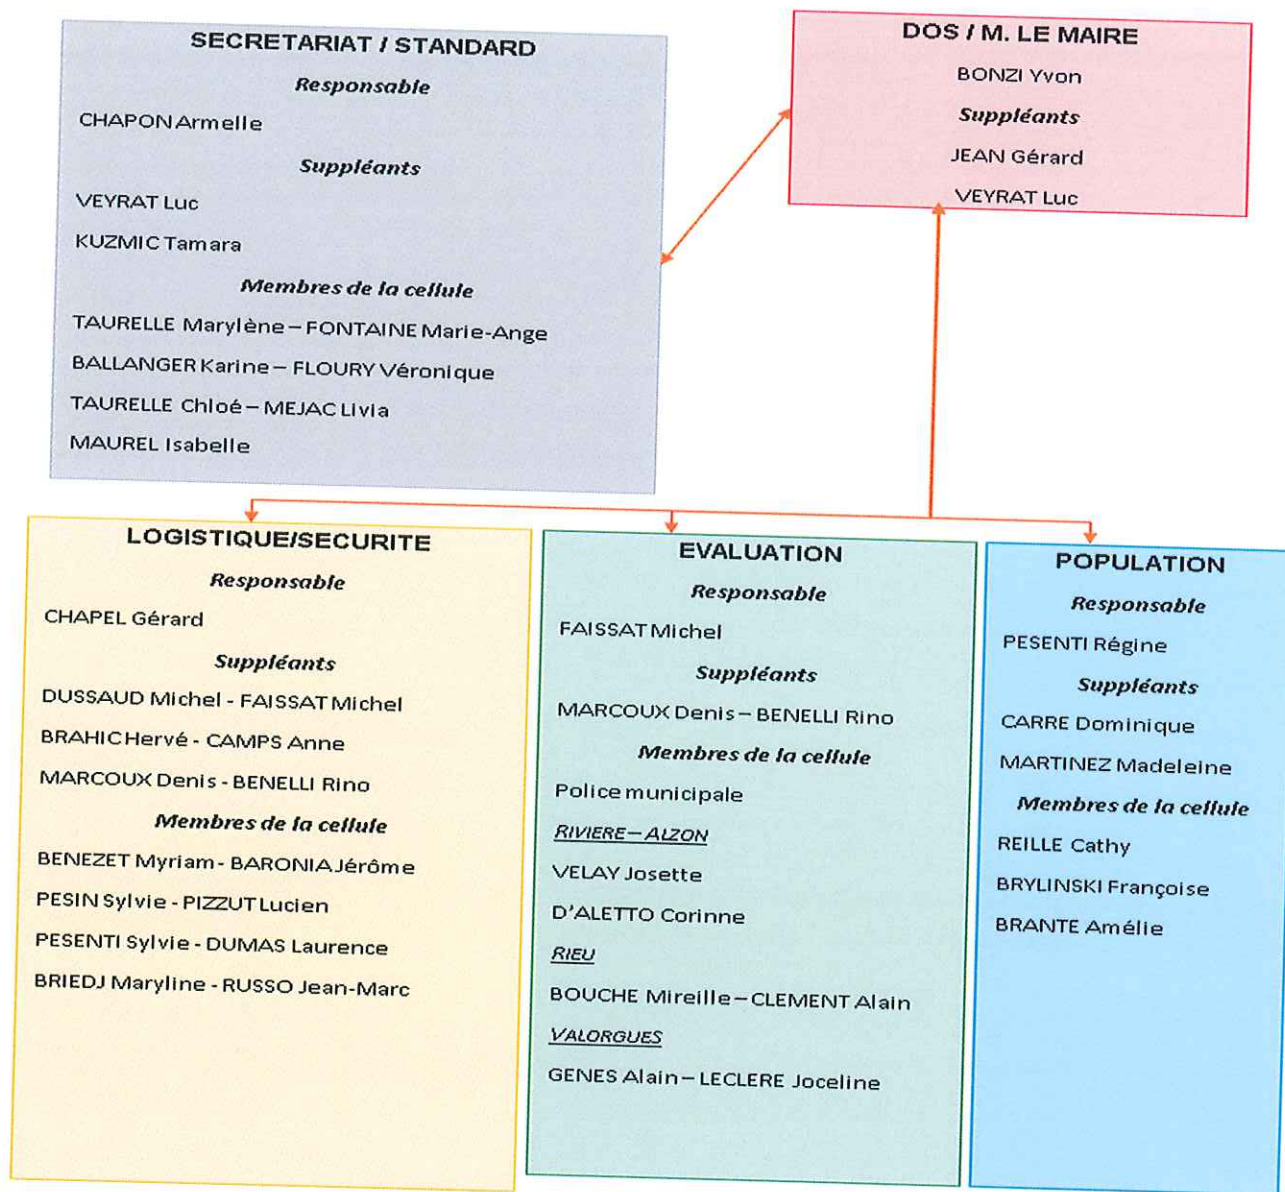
SECRETARIAT / STANDARD

Responsable

CHAPON Armelle

Suppléants

VEYRAT Luc

KUZMIC Tamara

Membres de la cellule

TAURELLE Marylène – FONTAINE Marie-Ange

BALLANGER Karine – FLOURY Véronique

TAURELLE Chloé – MEJAC Livia

MAUREL Isabelle

DOS / M. LE MAIRE

BONZI Yvon

Suppléants

JEAN Gérard

VEYRAT Luc

LOGISTIQUE/SECURITE

Responsable

CHAPEL Gérard

Suppléants

DUSSAUD Michel - FAISSAT Michel

BRAHIC Hervé - CAMPS Anne

MARCOUX Denis - BENELLI Rino

Membres de la cellule

BENEZET Myriam - BARONIA Jérôme

PESIN Sylvie - PIZZUT Lucien

PESENTI Sylvie - DUMAS Laurence

BRIEDJ Maryline - RUSSO Jean-Marc

EVALUATION

Responsable

FAISSAT Michel

Suppléants

MARCOUX Denis – BENELLI Rino

Membres de la cellule

Police municipale

RIVIERE – ALZON

VELAY Josette

D'ALETTO Corinne

RIEU

BOUCHE Mireille – CLEMENT Alain

VALORGUES

GENES Alain – LECLERE Joceline

POPULATION

Responsable

PESENTI Régine

Suppléants

CARRE Dominique

MARTINEZ Madeleine

Membres de la cellule

REILLE Cathy

BRYLINSKI Françoise

BRANTE Amélie